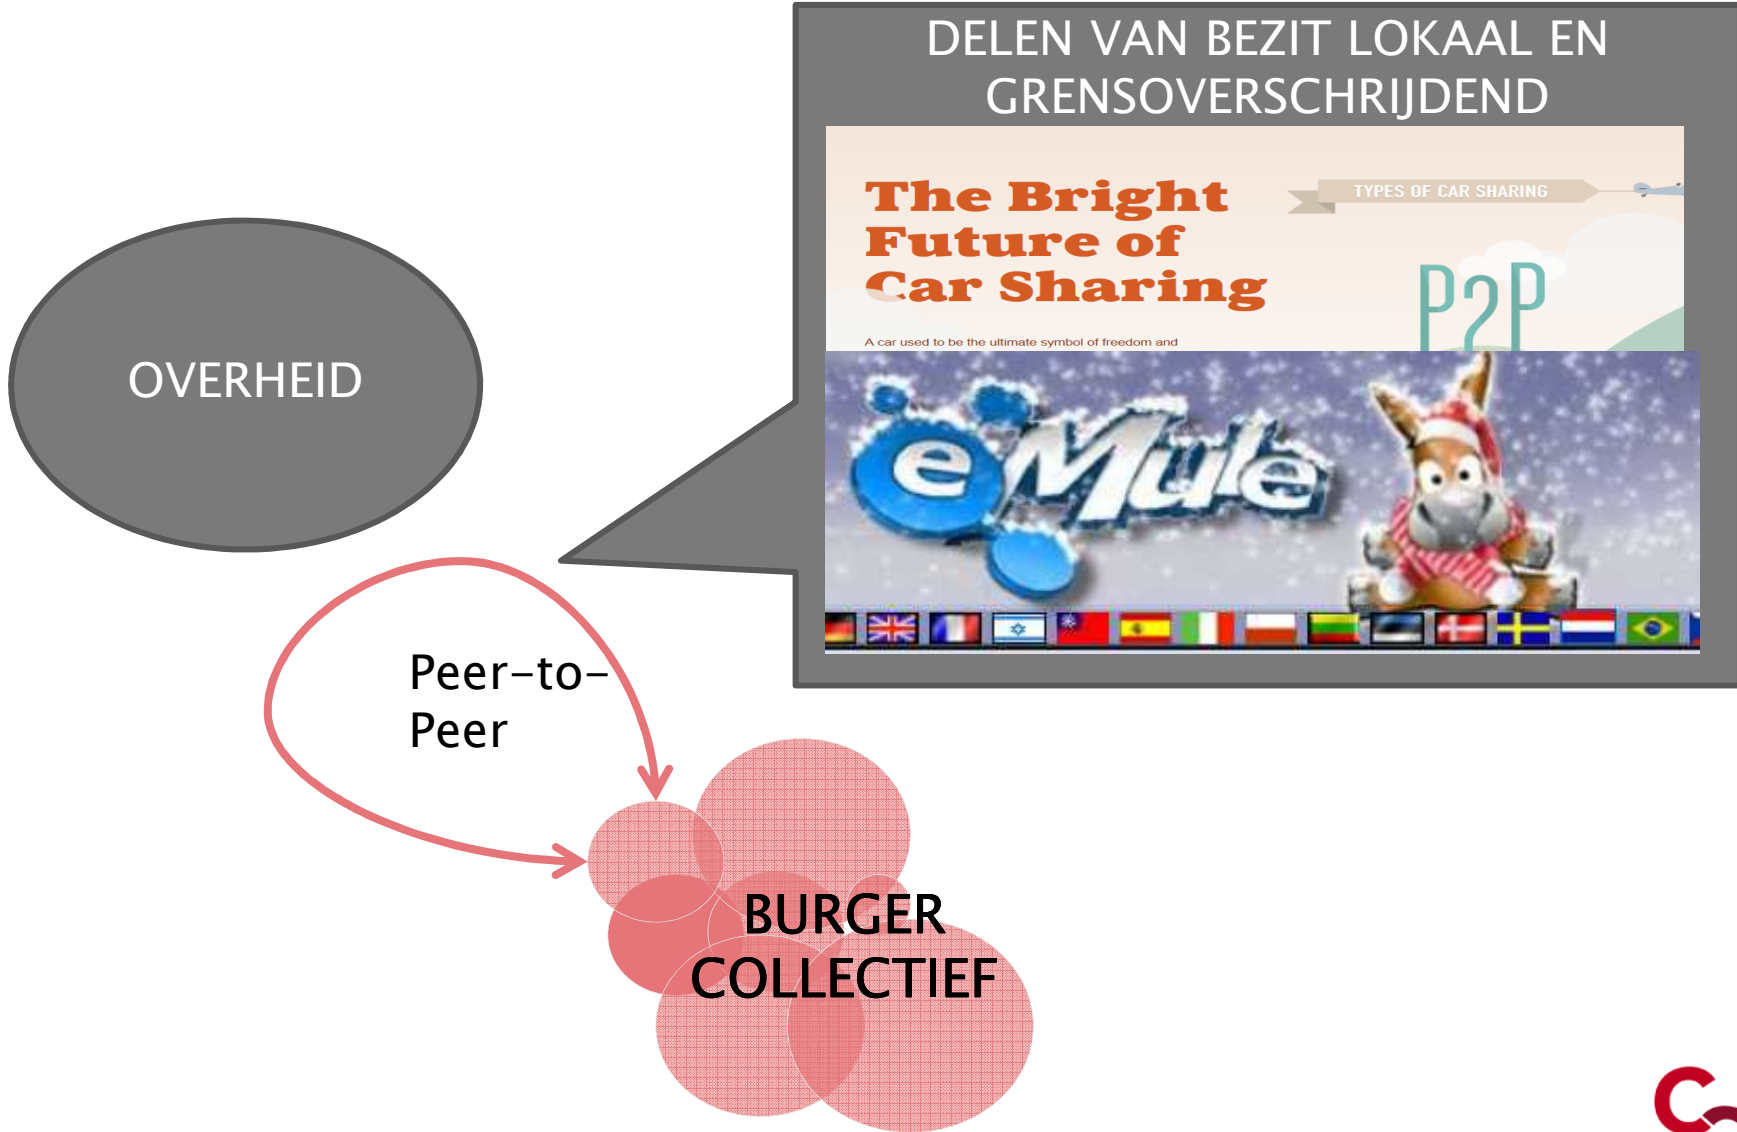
DELEN VAN BEZIT LOKAAL EN GRENSOVERSCHRIJDEND

The Bright Future of Car Sharing

TYPES OF CAR SHARING

P2P

A car used to be the ultimate symbol of freedom and

eMule

OVERHEID

Peer-to-Peer

BURGER COLLECTIEF